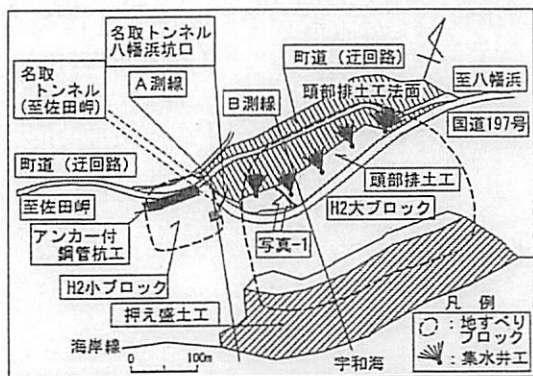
名取トンネル八幡浜坑口

名取トンネル(至佐田岬)

A測線

町道(迂回路)

B測線

頭部排土工法面

至八幡浜

国道197号

町道(迂回路)

頭部排土工

至佐田岬

H2大ブロック

アンカー付鋼管杭工

写真-1

H2小ブロック

押え盛土工

凡例

:地すべりブロック

:集水井工

海岸線

0

100m

宇和海